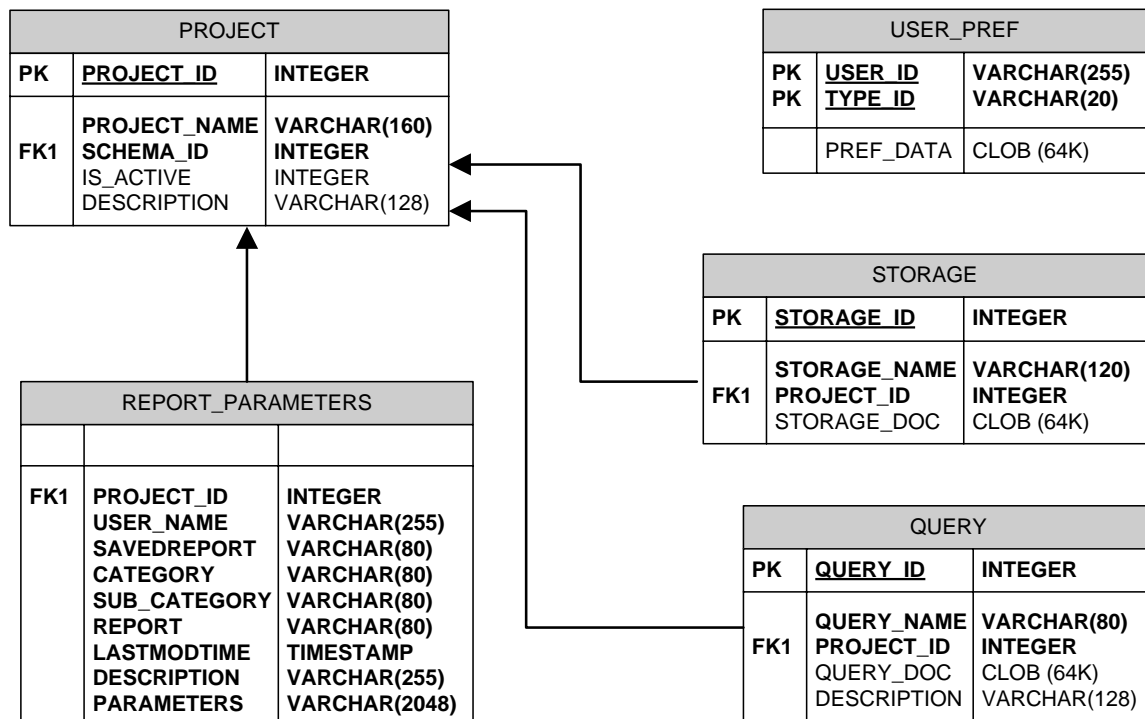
PROJECT

| PK | PROJECT_ID | INTEGER |
|---|---|---|
| FK1 | PROJECT_NAME<br>SCHEMA_ID<br>IS_ACTIVE<br>DESCRIPTION | VARCHAR(160)<br>INTEGER<br>INTEGER<br>VARCHAR(128) |

USER_PREF

| PK<br>PK | USER_ID<br>TYPE_ID | VARCHAR(255)<br>VARCHAR(20) |
|---|---|---|
| | PREF_DATA | CLOB (64K) |

STORAGE

| PK | STORAGE_ID | INTEGER |
|---|---|---|
| FK1 | STORAGE_NAME<br>PROJECT_ID<br>STORAGE_DOC | VARCHAR(120)<br>INTEGER<br>CLOB (64K) |

REPORT_PARAMETERS

| | | |
|---|---|---|
| FK1 | PROJECT_ID<br>USER_NAME<br>SAVEDREPORT<br>CATEGORY<br>SUB_CATEGORY<br>REPORT<br>LASTMODTIME<br>DESCRIPTION<br>PARAMETERS | INTEGER<br>VARCHAR(255)<br>VARCHAR(80)<br>VARCHAR(80)<br>VARCHAR(80)<br>VARCHAR(80)<br>TIMESTAMP<br>VARCHAR(255)<br>VARCHAR(2048) |

QUERY

| PK | QUERY_ID | INTEGER |
|---|---|---|
| FK1 | QUERY_NAME<br>PROJECT_ID<br>QUERY_DOC<br>DESCRIPTION | VARCHAR(80)<br>INTEGER<br>CLOB (64K)<br>VARCHAR(128) |